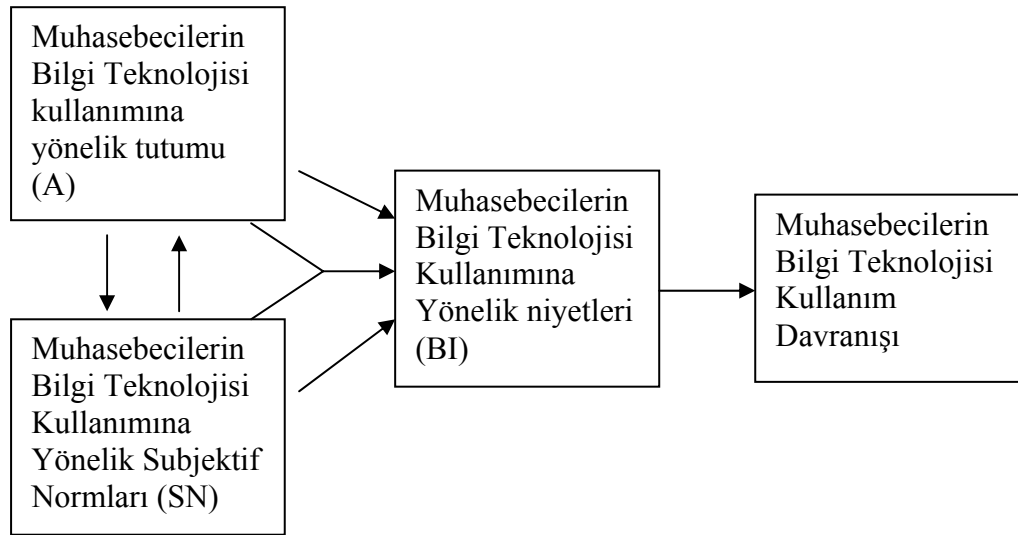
Muhasebecilerin Bilgi Teknolojisi kullanımına yönelik tutumu (A)

Muhasebecilerin Bilgi Teknolojisi Kullanımına Yönelik Subjektif Normları (SN)

Muhasebecilerin Bilgi Teknolojisi Kullanımına Yönelik niyetleri (BI)

Muhasebecilerin Bilgi Teknolojisi Kullanım Davranışı